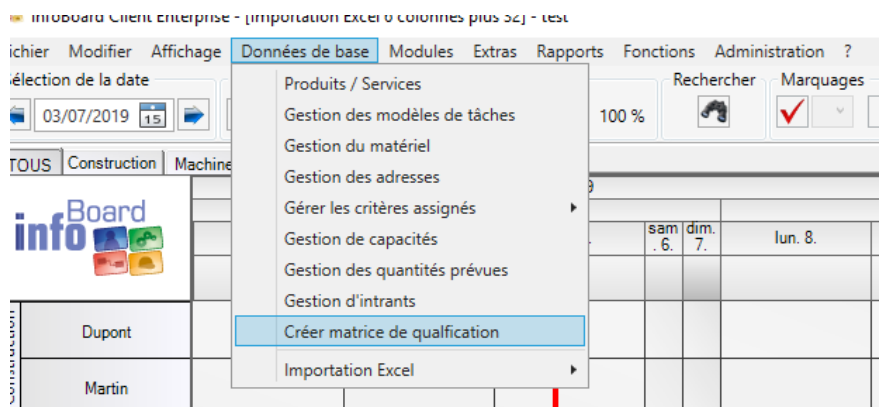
InfoBoard Client Enterprise - [Importation Excel 6 colonnes plus 52] - test

ichier Modifier Affichage Données de base Modules Extras Rapports Fonctions Administration ?

électión de la date

03/07/2019 15

Rechercher

Marquages

100 %

TOUS Construction Machine

info Board

sam. 6. dim. 7. lun. 8.

Dupont

Martin

Construction

Produits / Services
Gestion des modèles de tâches
Gestion du matériel
Gestion des adresses
Gérer les critères assignés
Gestion de capacités
Gestion des quantités prévues
Gestion d'intrants
Créer matrice de qualfication
Importation Excel